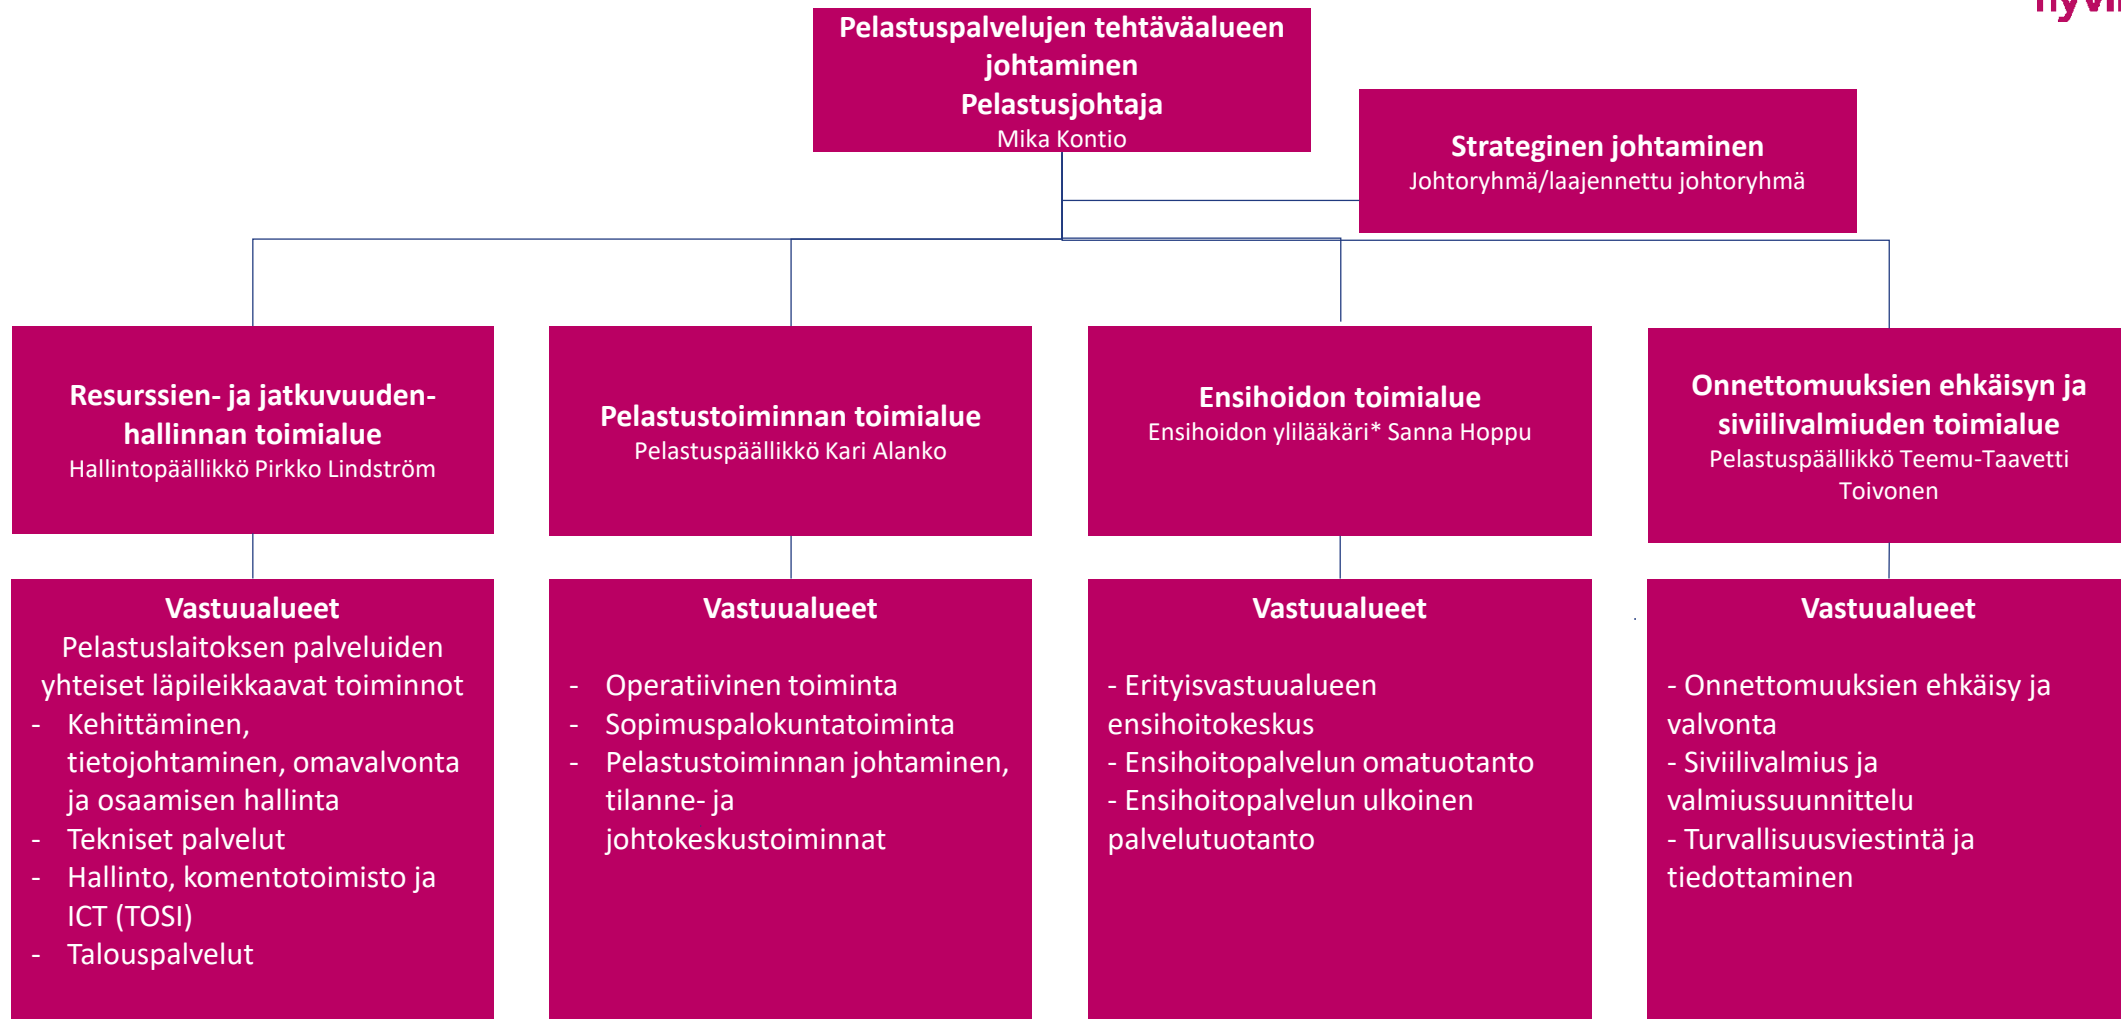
Pelastuspalvelujen tehtäväalueen johtaminen
Pelastusjohtaja
Mika Kontio

Strateginen johtaminen
Johtoryhmä/laajennettu johtoryhmä

Resurssien- ja jatkuvuudenhallinnan toimialue
Hallintopäällikkö Pirkko Lindström

Pelastustoiminnan toimialue
Pelastuspäällikkö Kari Alanko

Ensihoidon toimialue
Ensihoidon ylilääkäri* Sanna Hoppu

Onnettomuuksien ehkäisyn ja siviilivalmiuden toimialue
Pelastuspäällikkö Teemu-Taavetti Toivonen

Vastuualueet
Pelastuslaitoksen palveluiden yhteiset läpileikkaavat toiminnot
- Kehittäminen, tietojohtaminen, omavalvonta ja osaamisen hallinta
- Tekniset palvelut
- Hallinto, komentotoimisto ja ICT (TOSI)
- Talouspalvelut

Vastuualueet
- Operatiivinen toiminta
- Sopimuspalokuntatoiminta
- Pelastustoiminnan johtaminen, tilanne- ja johtokeskustoiminnat

Vastuualueet
- Erityisvastuualueen ensihoitokeskus
- Ensihoitopalvelun omatuotanto
- Ensihoitopalvelun ulkoinen palvelutuotanto

Vastuualueet
- Onnettomuuksien ehkäisy ja valvonta
- Siviilivalmius ja valmiussuunnittelu
- Turvallisuusviestintä ja tiedottaminen